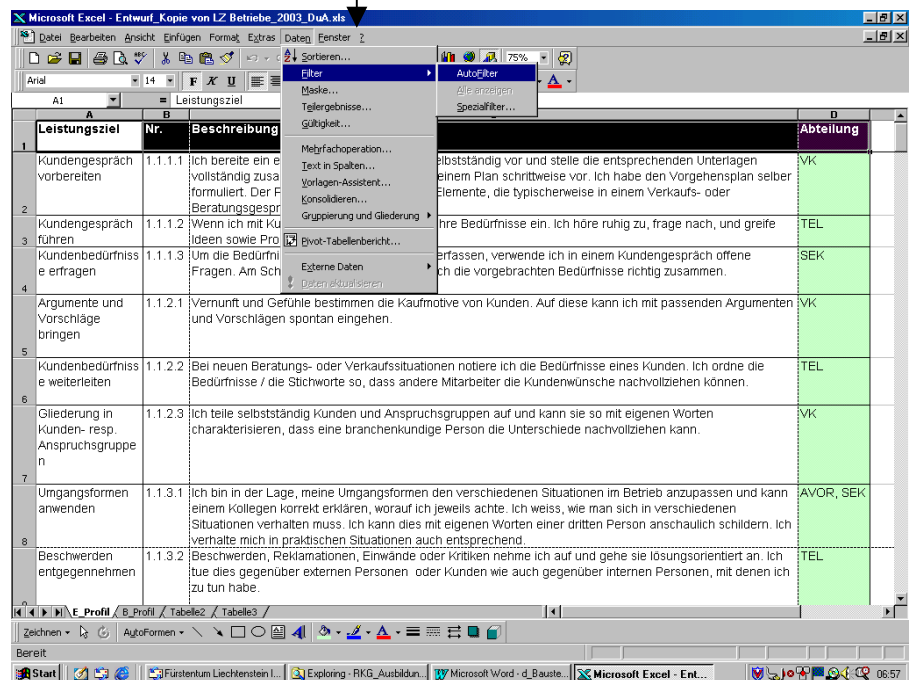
Microsoft Excel - Entwurf_Kopie von LZ Betriebe_2003_DuA.xls

Datei Bearbeiten Ansicht Einfügen Format Extras Daten Fenster ?

Arial 14 F K U 75%

A1 = Leistungsziel

Sortieren...
Filter
Maske...
Teilergebnisse...
Gültigkeit...
Mehrfachoperation...
Text in Spalten...
Vorlagen-Assistent...
Konsolidieren...
Gruppierung und Gliederung
Pivot-Tabellenbericht...
Externe Daten
Daten aktualisieren

AutoFilter
Alle anzeigen
Spezialfilter...

| | A | B | C | D |
|---|---|---|---|---|
| 1 | Leistungsziel | Nr. | Beschreibung | Abteilung |
| 2 | Kundengespräch vorbereiten | 1.1.1.1 | Ich bereite ein e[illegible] selbstständig vor und stelle die entsprechenden Unterlagen vollständig zusa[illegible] einem Plan schrittweise vor. Ich habe den Vorgehensplan selber formuliert. Der F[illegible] Elemente, die typischerweise in einem Verkaufs- oder Beratungsgespr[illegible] | VK |
| 3 | Kundengespräch führen | 1.1.1.2 | Wenn ich mit Ku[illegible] ihre Bedürfnisse ein. Ich höre ruhig zu, frage nach, und greife Ideen sowie Pro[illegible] | TEL |
| 4 | Kundenbedürfnisse erfragen | 1.1.1.3 | Um die Bedürfni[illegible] erfassen, verwende ich in einem Kundengespräch offene Fragen. Am Sch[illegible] ich die vorgebrachten Bedürfnisse richtig zusammen. | SEK |
| 5 | Argumente und Vorschläge bringen | 1.1.2.1 | Vernunft und Gefühle bestimmen die Kaufmotive von Kunden. Auf diese kann ich mit passenden Argumenten und Vorschlägen spontan eingehen. | VK |
| 6 | Kundenbedürfnisse weiterleiten | 1.1.2.2 | Bei neuen Beratungs- oder Verkaufssituationen notiere ich die Bedürfnisse eines Kunden. Ich ordne die Bedürfnisse / die Stichworte so, dass andere Mitarbeiter die Kundenwünsche nachvollziehen können. | TEL |
| 7 | Gliederung in Kunden- resp. Anspruchsgruppen | 1.1.2.3 | Ich teile selbstständig Kunden und Anspruchsgruppen auf und kann sie so mit eigenen Worten charakterisieren, dass eine branchenkundige Person die Unterschiede nachvollziehen kann. | VK |
| 8 | Umgangsformen anwenden | 1.1.3.1 | Ich bin in der Lage, meine Umgangsformen den verschiedenen Situationen im Betrieb anzupassen und kann einem Kollegen korrekt erklären, worauf ich jeweils achte. Ich weiss, wie man sich in verschiedenen Situationen verhalten muss. Ich kann dies mit eigenen Worten einer dritten Person anschaulich schildern. Ich verhalte mich in praktischen Situationen auch entsprechend. | AVOR, SEK |
| 9 | Beschwerden entgegennehmen | 1.1.3.2 | Beschwerden, Reklamationen, Einwände oder Kritiken nehme ich auf und gehe sie lösungsorientiert an. Ich tue dies gegenüber externen Personen oder Kunden wie auch gegenüber internen Personen, mit denen ich zu tun habe. | TEL |

E_Profil / B_Profil / Tabelle2 / Tabelle3

Zeichnen AutoFormen

Bereit

Start | Fürstentum Liechtenstein I... | Exploring - RKG_Ausbildun... | Microsoft Word - d_Bauste... | Microsoft Excel - Ent... | 06:57